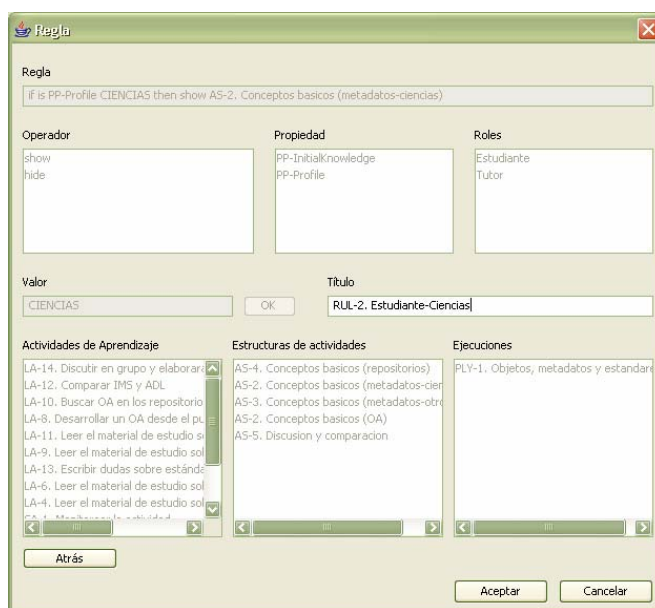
Regla

Regla

if is PP-Profile CIENCIAS then show AS-2. Conceptos basicos (metadatos-ciencias)

Operador

show
hide

Propiedad

PP-InitialKnowledge
PP-Profile

Roles

Estudiante
Tutor

Valor

CIENCIAS

OK

Título

RUL-2. Estudiante-Ciencias

Actividades de Aprendizaje

LA-14. Discutir en grupo y elaborar
LA-12. Comparar IMS y ADL
LA-10. Buscar OA en los repositorio
LA-8. Desarrollar un OA desde el pu
LA-11. Leer el material de estudio s
LA-9. Leer el material de estudio sol
LA-13. Escribir dudas sobre estánda
LA-6. Leer el material de estudio sol
LA-4. Leer el material de estudio sol
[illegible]

Estructuras de actividades

AS-4. Conceptos basicos (repositorios)
AS-2. Conceptos basicos (metadatos-cien
AS-3. Conceptos basicos (metadatos-otro
AS-2. Conceptos basicos (OA)
AS-5. Discusion y comparacion

Ejecuciones

PLY-1. Objetos, metadatos y estandare

Atrás

Aceptar

Cancelar